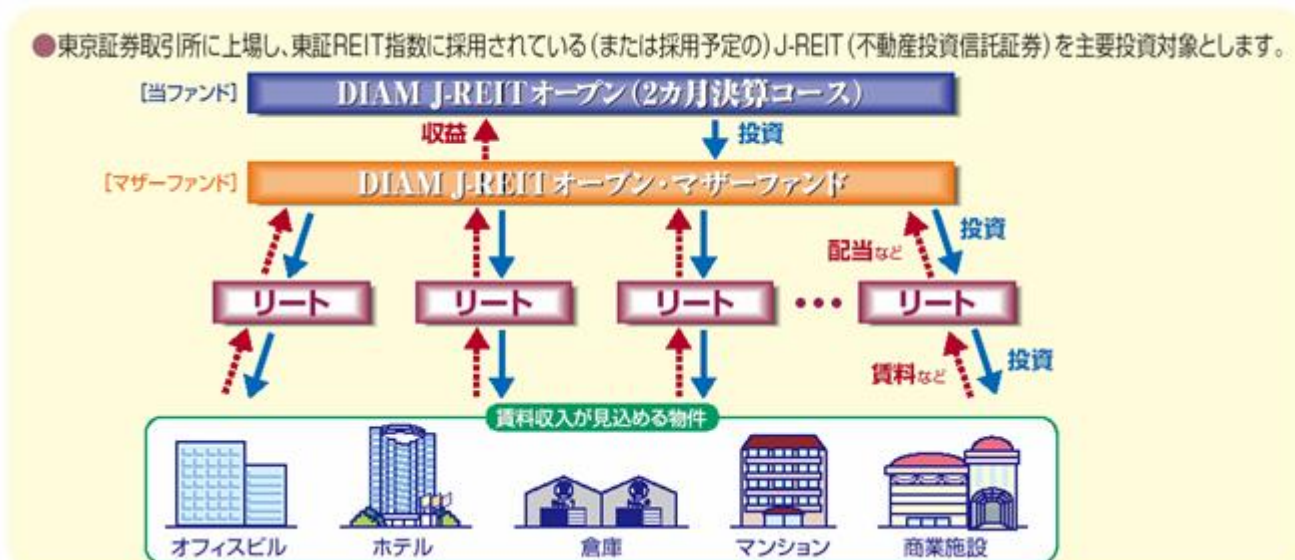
●東京証券取引所に上場し、東証REIT指数に採用されている(または採用予定の)J-REIT(不動産投資信託証券)を主要投資対象とします。

[当ファンド] DIAM J-REITオープン(2カ月決算コース)

収益

投資

[マザーファンド] DIAM J-REITオープン・マザーファンド

配当など

投資

リート

リート

リート

•••

リート

賃料など

投資

賃料収入が見込める物件

オフィスビル

ホテル

倉庫

マンション

商業施設